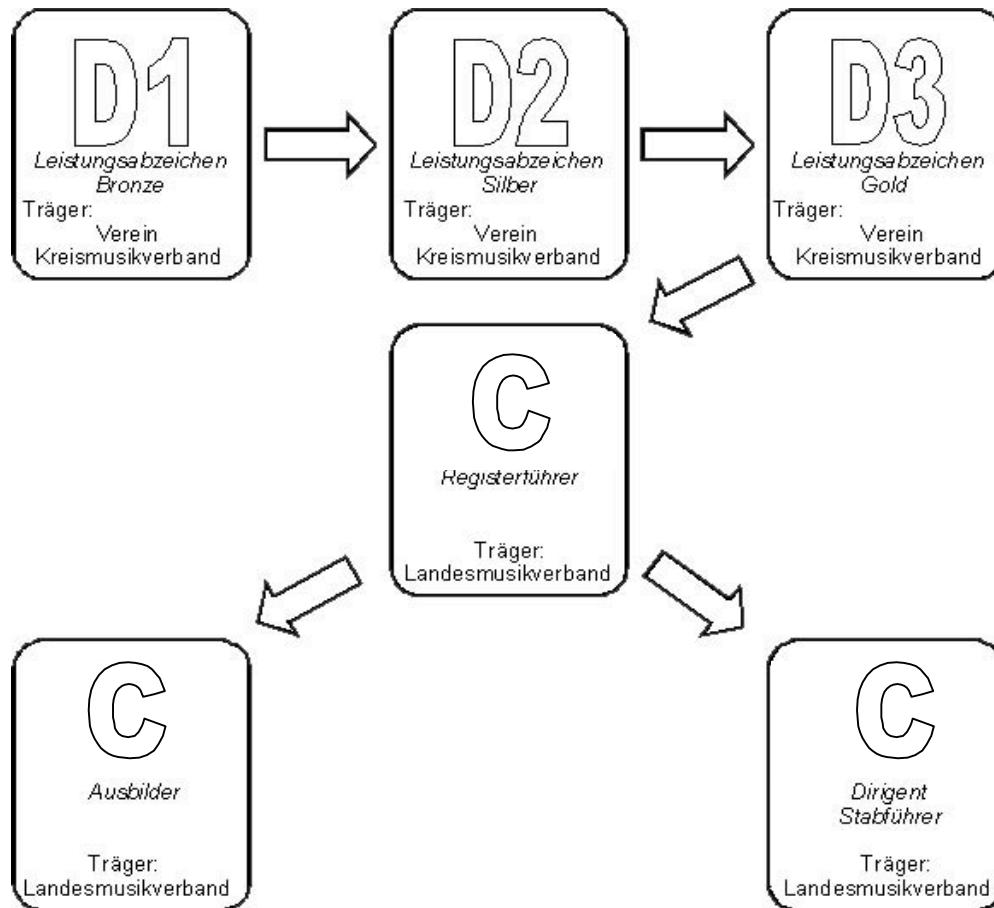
D1
Leistungsabzeichen
Bronze
Träger:
Verein
Kreismusikverband

D2
Leistungsabzeichen
Silber
Träger:
Verein
Kreismusikverband

D3
Leistungsabzeichen
Gold
Träger:
Verein
Kreismusikverband

C
Registerführer
Träger:
Landesmusikverband

C
Ausbilder
Träger:
Landesmusikverband

C
Dirigent
Stabführer
Träger:
Landesmusikverband